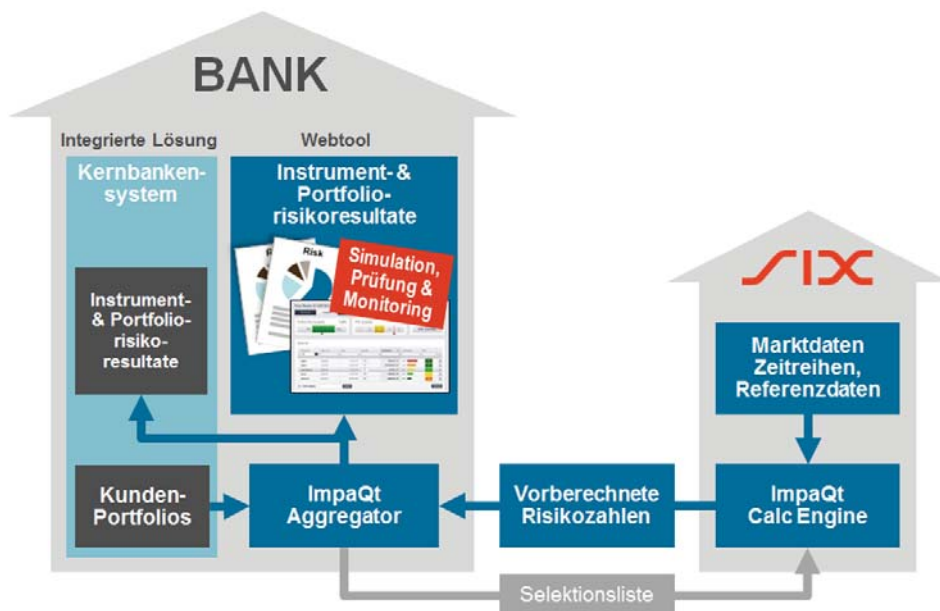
BANK

Integrierte Lösung

Webtool

Kernbankensystem

Instrument- & Portfoliorisikoresultate

Risk

Simulation, Prüfung & Monitoring

Instrument- & Portfoliorisikoresultate

SIX

Marktdaten Zeitreihen, Referenzdaten

Kunden-Portfolios

ImpaQt Aggregator

Vorberechnete Risikozahlen

ImpaQt Calc Engine

Selektionsliste